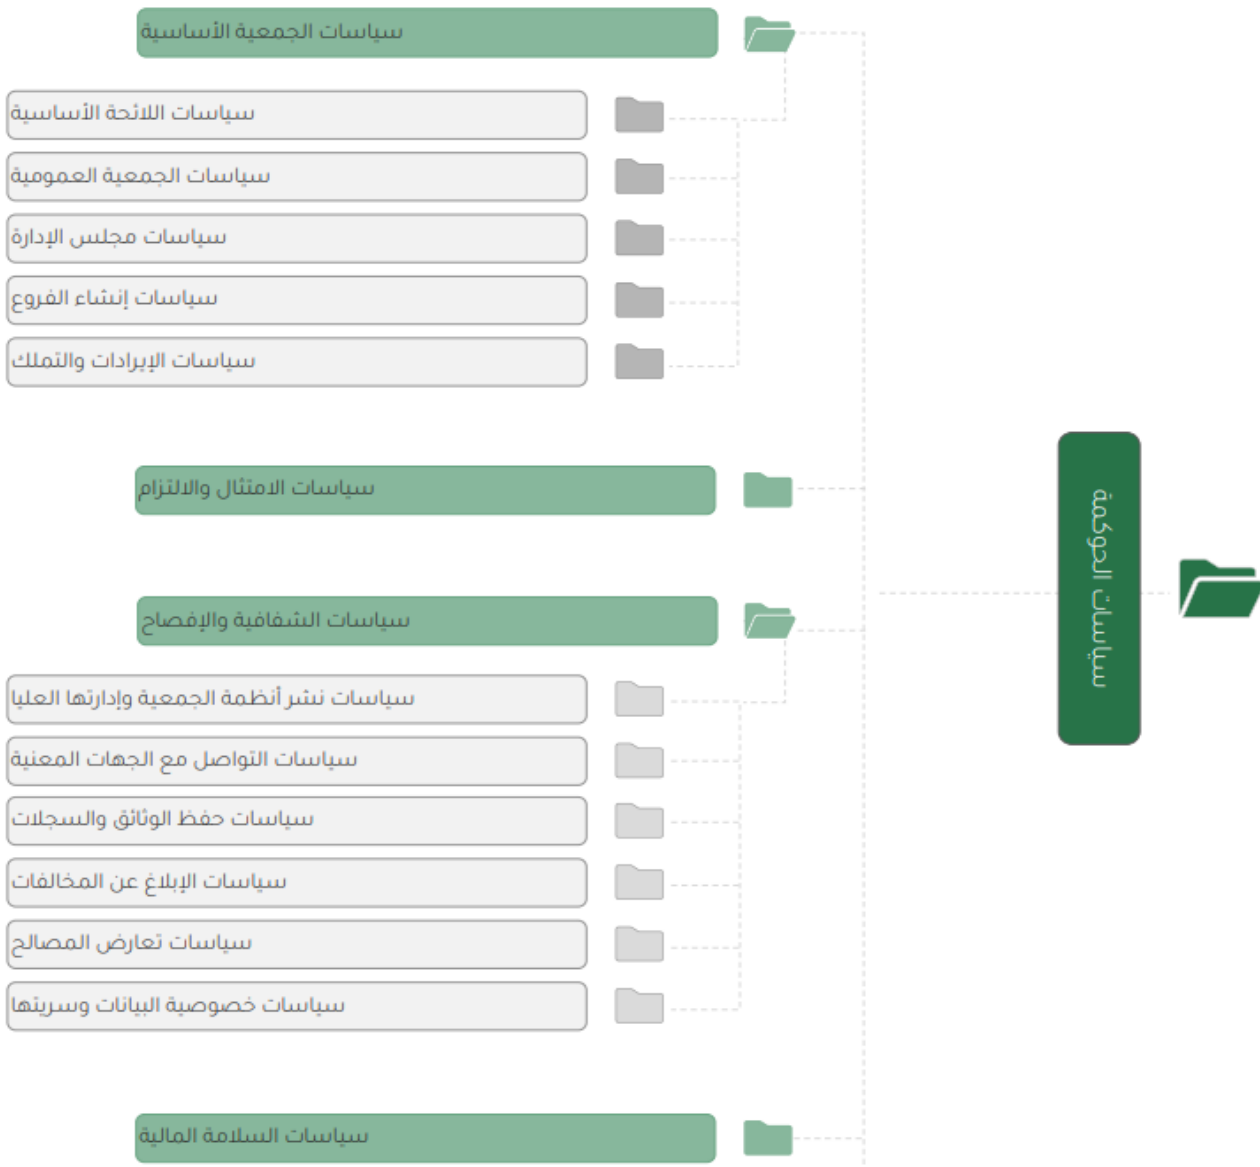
سياسات الحوكمة

سياسات الجمعية الأساسية

سياسات اللائحة الأساسية

سياسات الجمعية العمومية

سياسات مجلس الإدارة

سياسات إنشاء الفروع

سياسات الإيرادات والتملك

سياسات الامتثال والالتزام

سياسات الشفافية والإفصاح

سياسات نشر أنظمة الجمعية وإدارتها العليا

سياسات التواصل مع الجهات المعنية

سياسات حفظ الوثائق والسجلات

سياسات الإبلاغ عن المخالفات

سياسات تعارض المصالح

سياسات خصوصية البيانات وسريتها

سياسات السلامة المالية